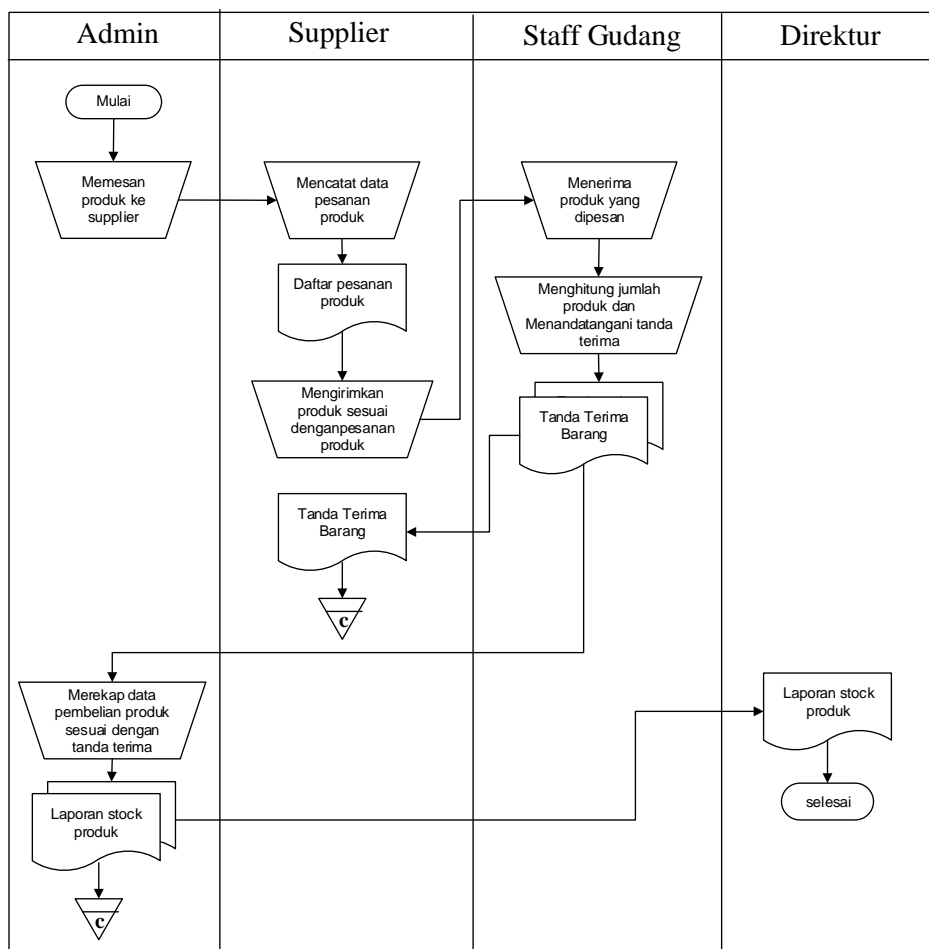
Admin

Supplier

Staff Gudang

Direktur

Mulai

Memesan produk ke supplier

Mencatat data pesanan produk

Daftar pesanan produk

Mengirimkan produk sesuai denganpesanan produk

Tanda Terima Barang

c

Menerima produk yang dipesan

Menghitung jumlah produk dan Menandatangani tanda terima

Tanda Terima Barang

Merekap data pembelian produk sesuai dengan tanda terima

Laporan stock produk

c

Laporan stock produk

selesai